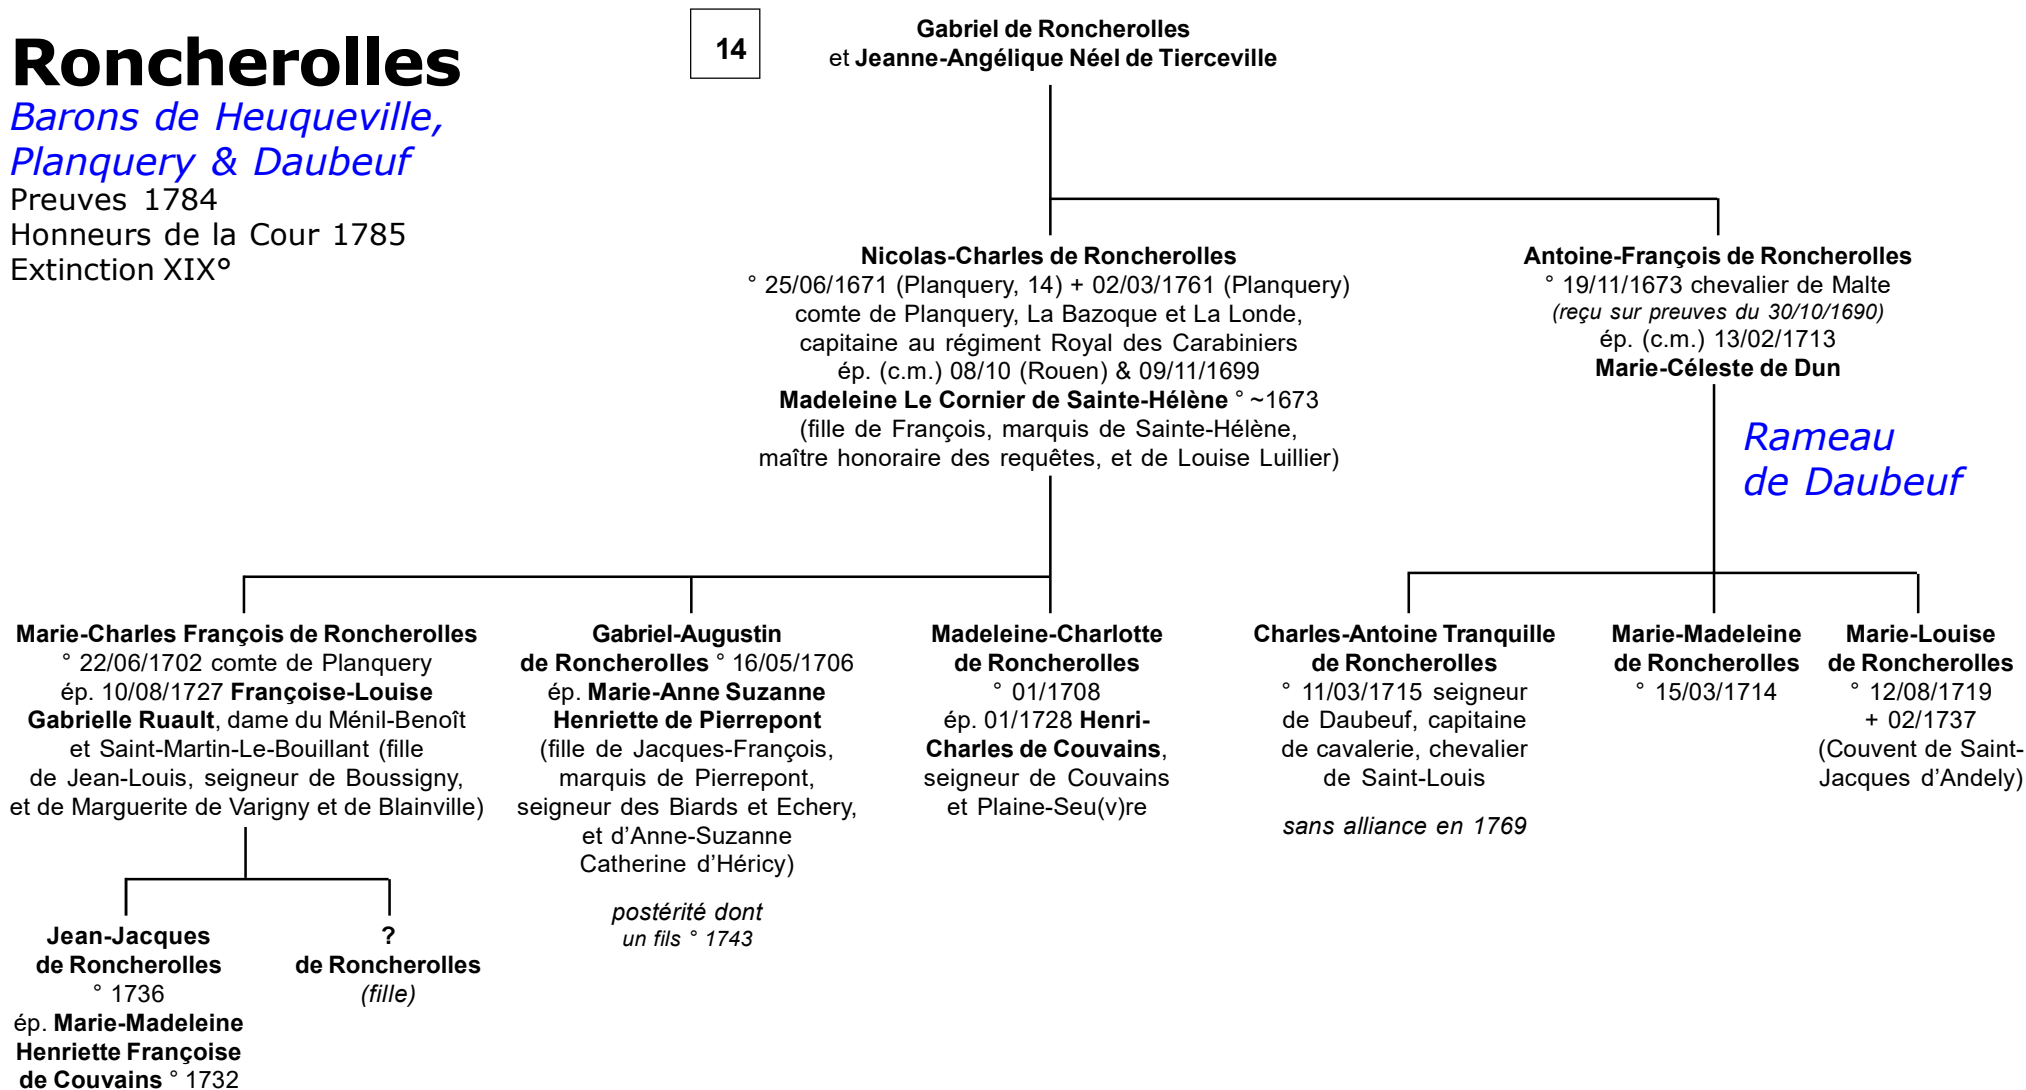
Roncherolles
Barons de Heuqueville, Planquery & Daubeuf
Preuves 1784
Honneurs de la Cour 1785
Extinction XIX°

14

Gabriel de Roncherolles
et Jeanne-Angélique Néel de Tierceville

Nicolas-Charles de Roncherolles
° 25/06/1671 (Planquery, 14) + 02/03/1761 (Planquery)
comte de Planquery, La Bazoque et La Londe, capitaine au régiment Royal des Carabiniers
ép. (c.m.) 08/10 (Rouen) & 09/11/1699
Madeleine Le Cornier de Sainte-Hélène ° ~1673
(fille de François, marquis de Sainte-Hélène, maître honoraire des requêtes, et de Louise Luillier)

Antoine-François de Roncherolles
° 19/11/1673 chevalier de Malte
(reçu sur preuves du 30/10/1690)
ép. (c.m.) 13/02/1713
Marie-Céleste de Dun

Rameau de Daubeuf

Marie-Charles François de Roncherolles
° 22/06/1702 comte de Planquery
ép. 10/08/1727 Françoise-Louise Gabrielle Ruault, dame du Ménil-Benoît et Saint-Martin-Le-Bouillant (fille de Jean-Louis, seigneur de Boussigny, et de Marguerite de Varigny et de Blainville)

Gabriel-Augustin de Roncherolles ° 16/05/1706
ép. Marie-Anne Suzanne Henriette de Pierrepont
(fille de Jacques-François, marquis de Pierrepont, seigneur des Biards et Echery, et d'Anne-Suzanne Catherine d'Héricy)

postérité dont un fils ° 1743

Madeleine-Charlotte de Roncherolles
° 01/1708
ép. 01/1728 Henri-Charles de Couvains, seigneur de Couvains et Plaine-Seu(v)re

Charles-Antoine Tranquille de Roncherolles
° 11/03/1715 seigneur de Daubeuf, capitaine de cavalerie, chevalier de Saint-Louis

sans alliance en 1769

Marie-Madeleine de Roncherolles
° 15/03/1714

Marie-Louise de Roncherolles
° 12/08/1719
+ 02/1737
(Couvent de Saint-Jacques d'Andely)

Jean-Jacques de Roncherolles
° 1736
ép. Marie-Madeleine Henriette Françoise de Couvains ° 1732

?
de Roncherolles
(fille)